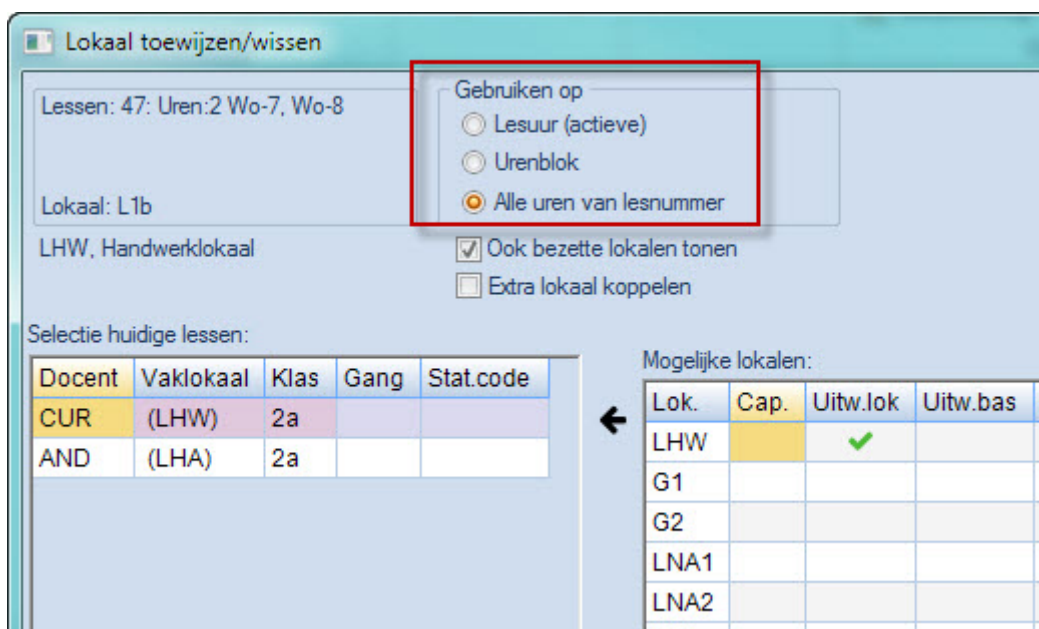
Lokaal toewijzen/wissen

Lessen: 47: Uren:2 Wo-7, Wo-8

Lokaal: L1b

LHW, Handwerklokaal

Gebruiken op
Lesuur (actieve)
Urenblok
Alle uren van lesnummer

Ook bezette lokalen tonen
Extra lokaal koppelen

Selectie huidige lessen:

| Docent | Vaklokaal | Klas | Gang | Stat.code |
|---|---|---|---|---|
| CUR | (LHW) | 2a | | |
| AND | (LHA) | 2a | | |

Mogelijke lokalen:

| Lok. | Cap. | Uitw.lok | Uitw.bas |
|---|---|---|---|
| LHW | | ✔ | |
| G1 | | | |
| G2 | | | |
| LNA1 | | | |
| LNA2 | | | |